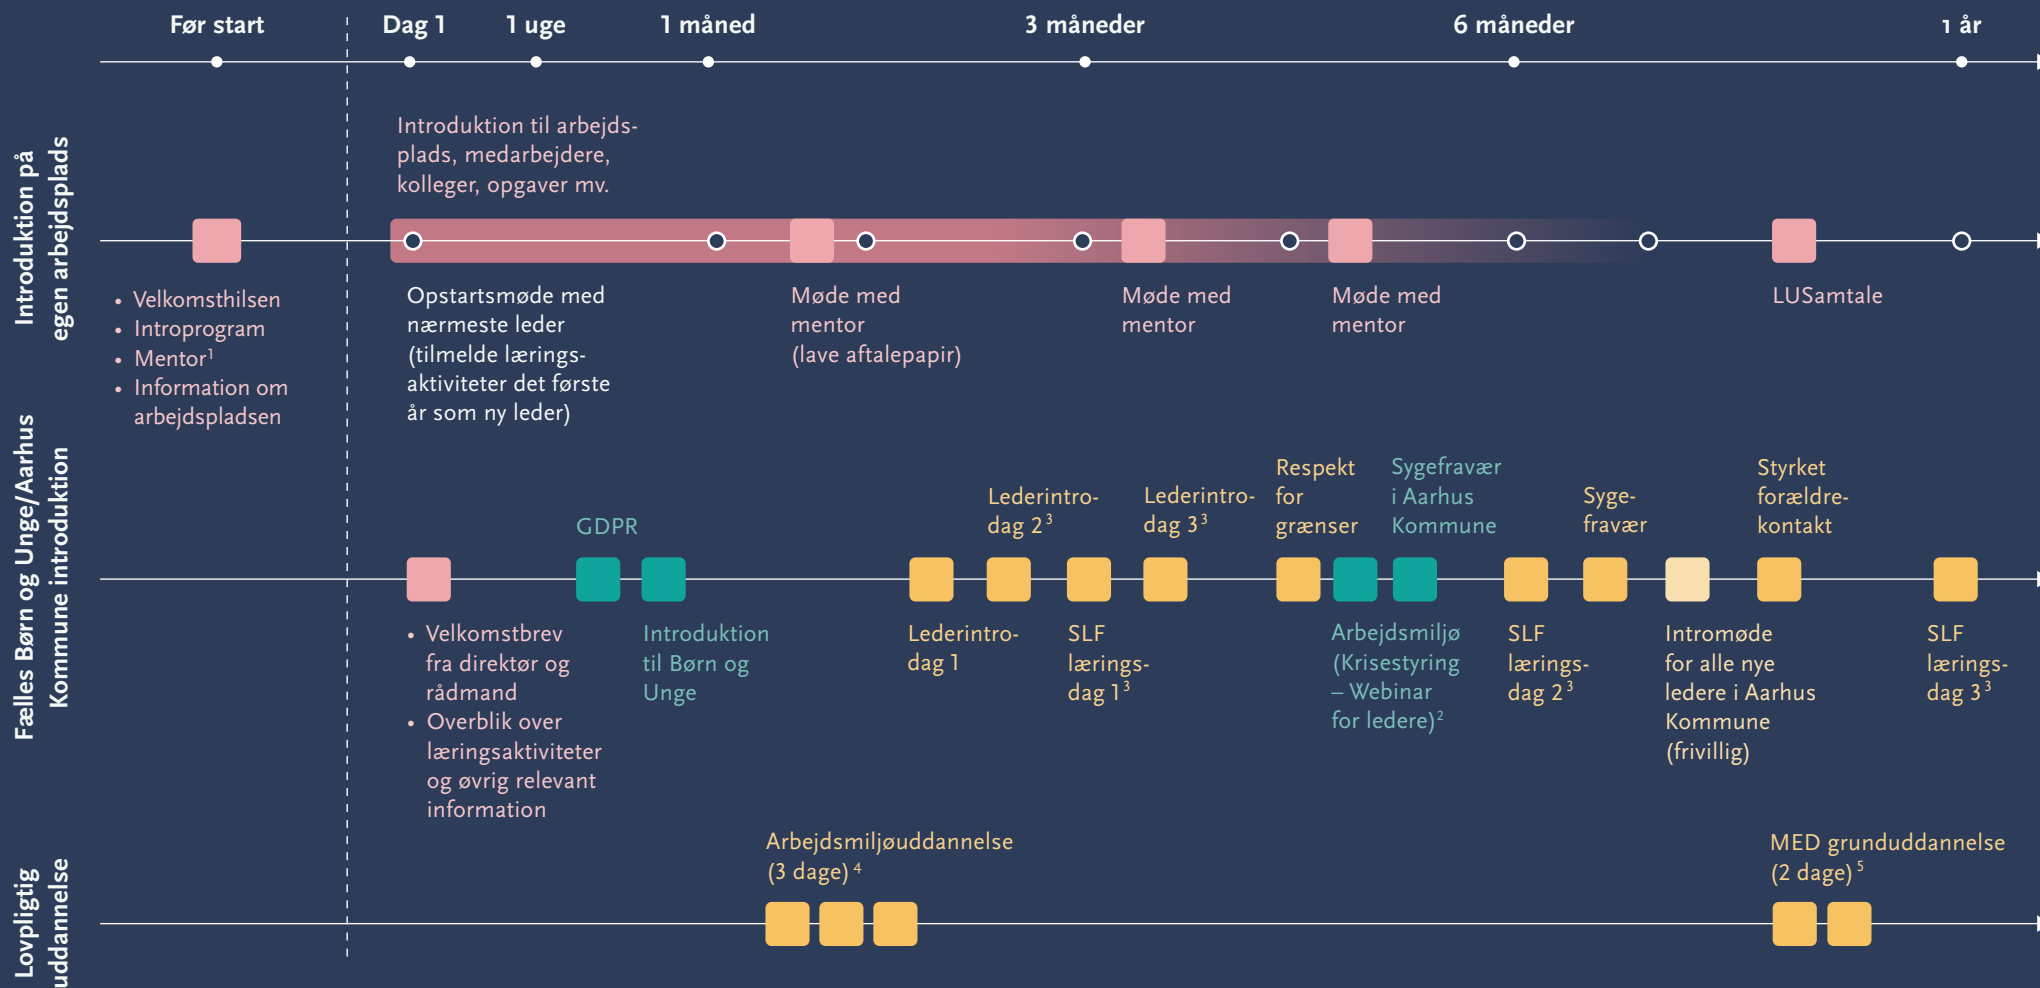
Før start
Dag 1
1 uge
1 måned
3 måneder
6 måneder
1 år

Introduktion på egen arbejdsplads

Introduktion til arbejdsplads, medarbejdere, kolleger, opgaver mv.

• Velkomsthilsen
• Introprogram
• Mentor$^1$
• Information om arbejdspladsen

Opstartsmøde med nærmeste leder (tilmelde læringsaktiviteter det første år som ny leder)

Møde med mentor (lave aftalepapir)

Møde med mentor

Møde med mentor

LUSamtale

Fælles Børn og Unge/Aarhus Kommune introduktion

GDPR

Lederintrodag 2$^3$

Lederintrodag 3$^3$

Respekt for grænser

Sygefravær i Aarhus Kommune

Sygefravær

Styrket forældrekontakt

• Velkomstbrev fra direktør og rådmand
• Overblik over læringsaktiviteter og øvrig relevant information

Introduktion til Børn og Unge

Lederintrodag 1

SLF læringsdag 1$^3$

Arbejdsmiljø (Krisestyring – Webinar for ledere)$^2$

SLF læringsdag 2$^3$

Intromøde for alle nye ledere i Aarhus Kommune (frivillig)

SLF læringsdag 3$^3$

Lovpligtig uddannelse

Arbejdsmiljøuddannelse (3 dage)$^4$

MED grunduddannelse (2 dage)$^5$